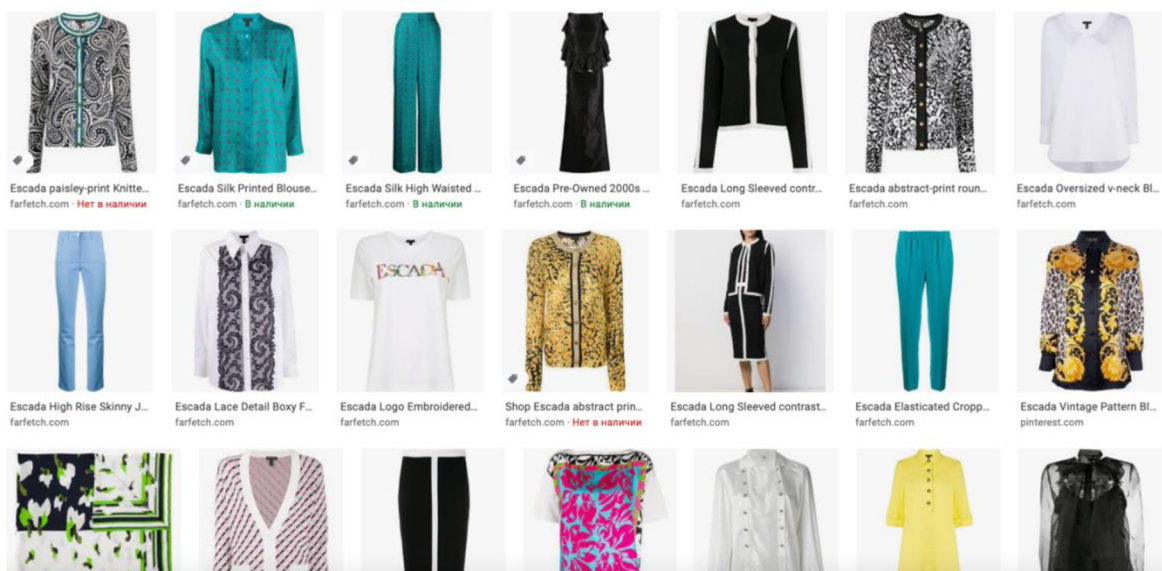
Escada paisley-print Knitte...
farfetch.com · Нет в наличии

Escada Silk Printed Blouse...
farfetch.com · В наличии

Escada Silk High Waisted ...
farfetch.com · В наличии

Escada Pre-Owned 2000s ...
farfetch.com · В наличии

Escada Long Sleeved contr...
farfetch.com

Escada abstract-print roun...
farfetch.com

Escada Oversized v-neck Bl...
farfetch.com

Escada High Rise Skinny J...
farfetch.com

Escada Lace Detail Boxy F...
farfetch.com

ESCADA

Escada Logo Embroidered...
farfetch.com

Shop Escada abstract prin...
farfetch.com · Нет в наличии

Escada Long Sleeved contrast...
farfetch.com

Escada Elasticated Cropp...
farfetch.com

Escada Vintage Pattern Bl...
pinterest.com